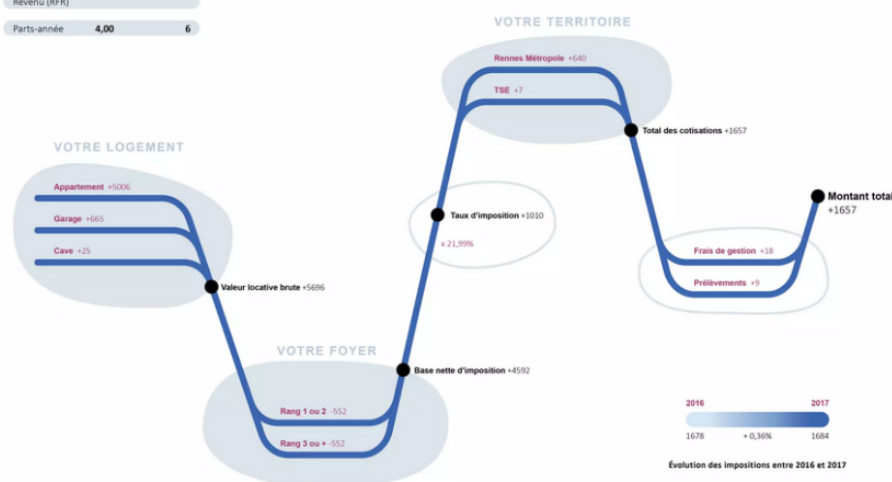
Revenu (RFR)

Parts-année 4,00 6

VOTRE TERRITOIRE

Rennes Métropole +640

TSE +7

Total des cotisations +1657

VOTRE LOGEMENT

Appartement +5006

Garage +665

Cave +25

Valeur locative brute +5696

Taux d'imposition +1010

x 21,99%

Montant total
+1657

Frais de gestion +18

Prélèvements +9

VOTRE FOYER

Base nette d'imposition +4592

Rang 1 ou 2 -552

Rang 3 ou + -552

2016 2017

1678 + 0,36% 1684

Évolution des impositions entre 2016 et 2017